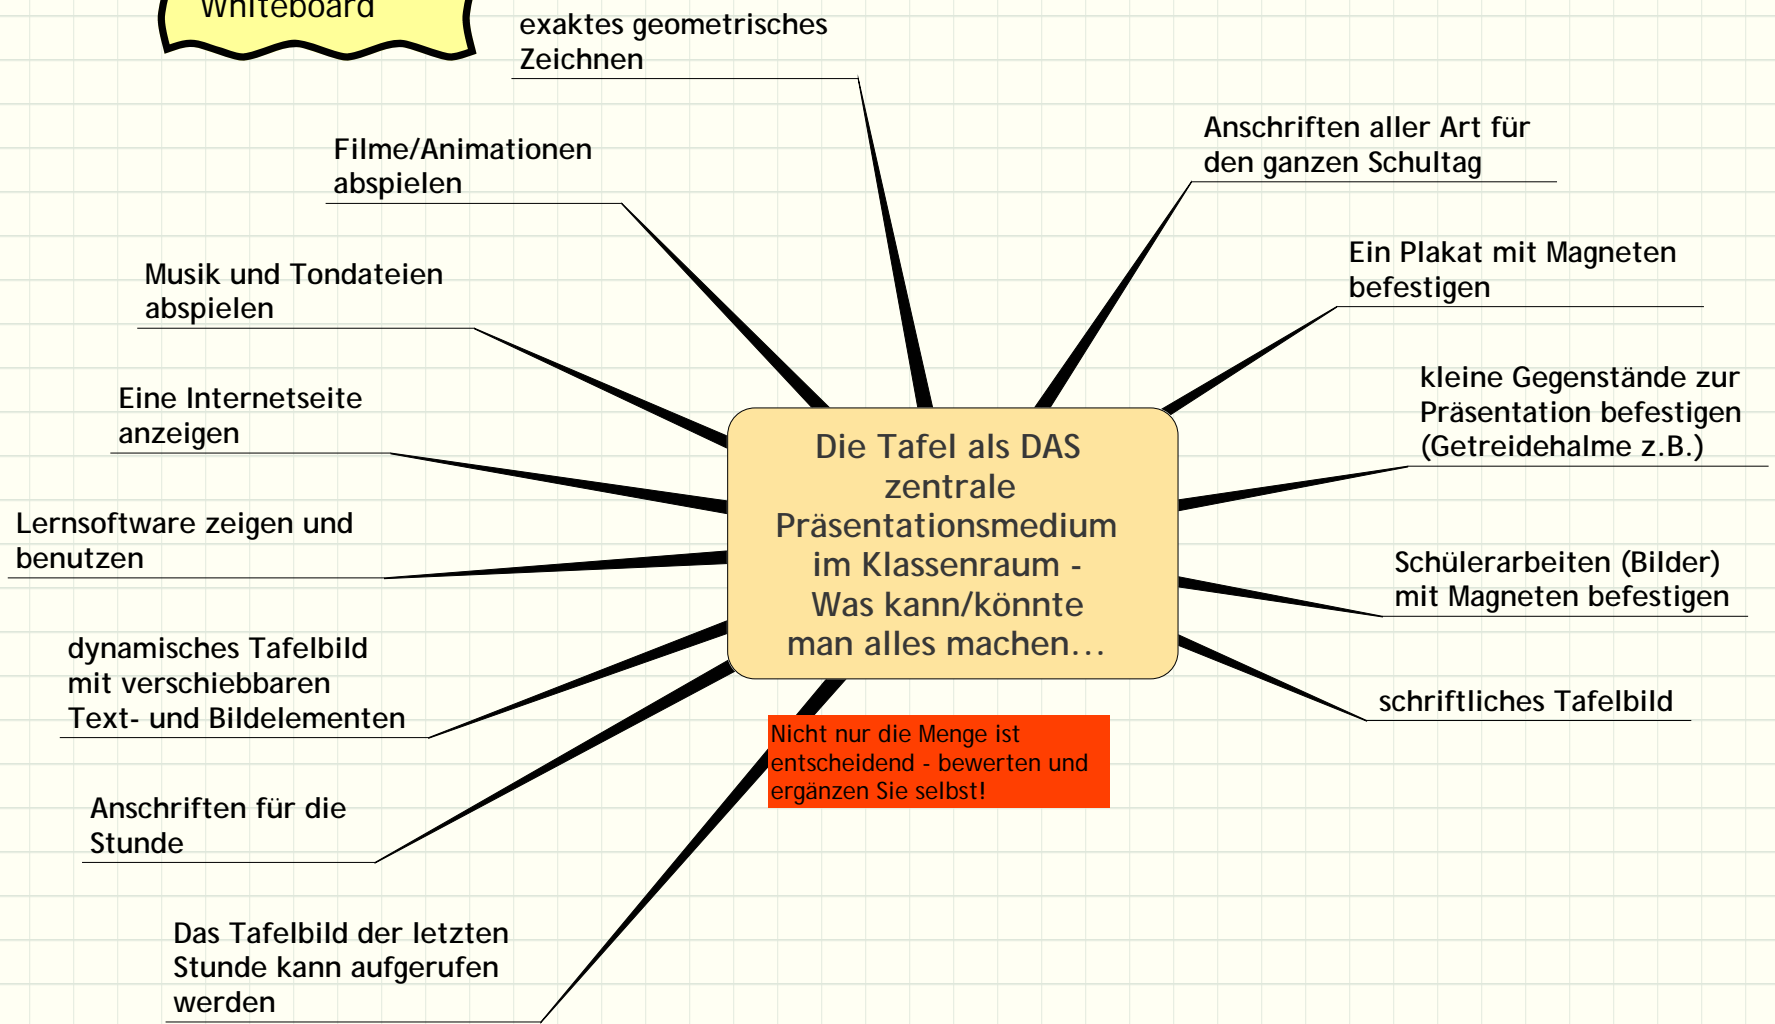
Whiteboard

exaktes geometrisches Zeichnen

Filme/Animationen abspielen

Anschriften aller Art für den ganzen Schultag

Musik und Tondateien abspielen

Ein Plakat mit Magneten befestigen

Eine Internetseite anzeigen

kleine Gegenstände zur Präsentation befestigen (Getreidehalme z.B.)

Die Tafel als DAS zentrale Präsentationsmedium im Klassenraum - Was kann/könnte man alles machen…

Lernsoftware zeigen und benutzen

Schülerarbeiten (Bilder) mit Magneten befestigen

dynamisches Tafelbild mit verschiebbaren Text- und Bildelementen

schriftliches Tafelbild

Nicht nur die Menge ist entscheidend - bewerten und ergänzen Sie selbst!

Anschriften für die Stunde

Das Tafelbild der letzten Stunde kann aufgerufen werden